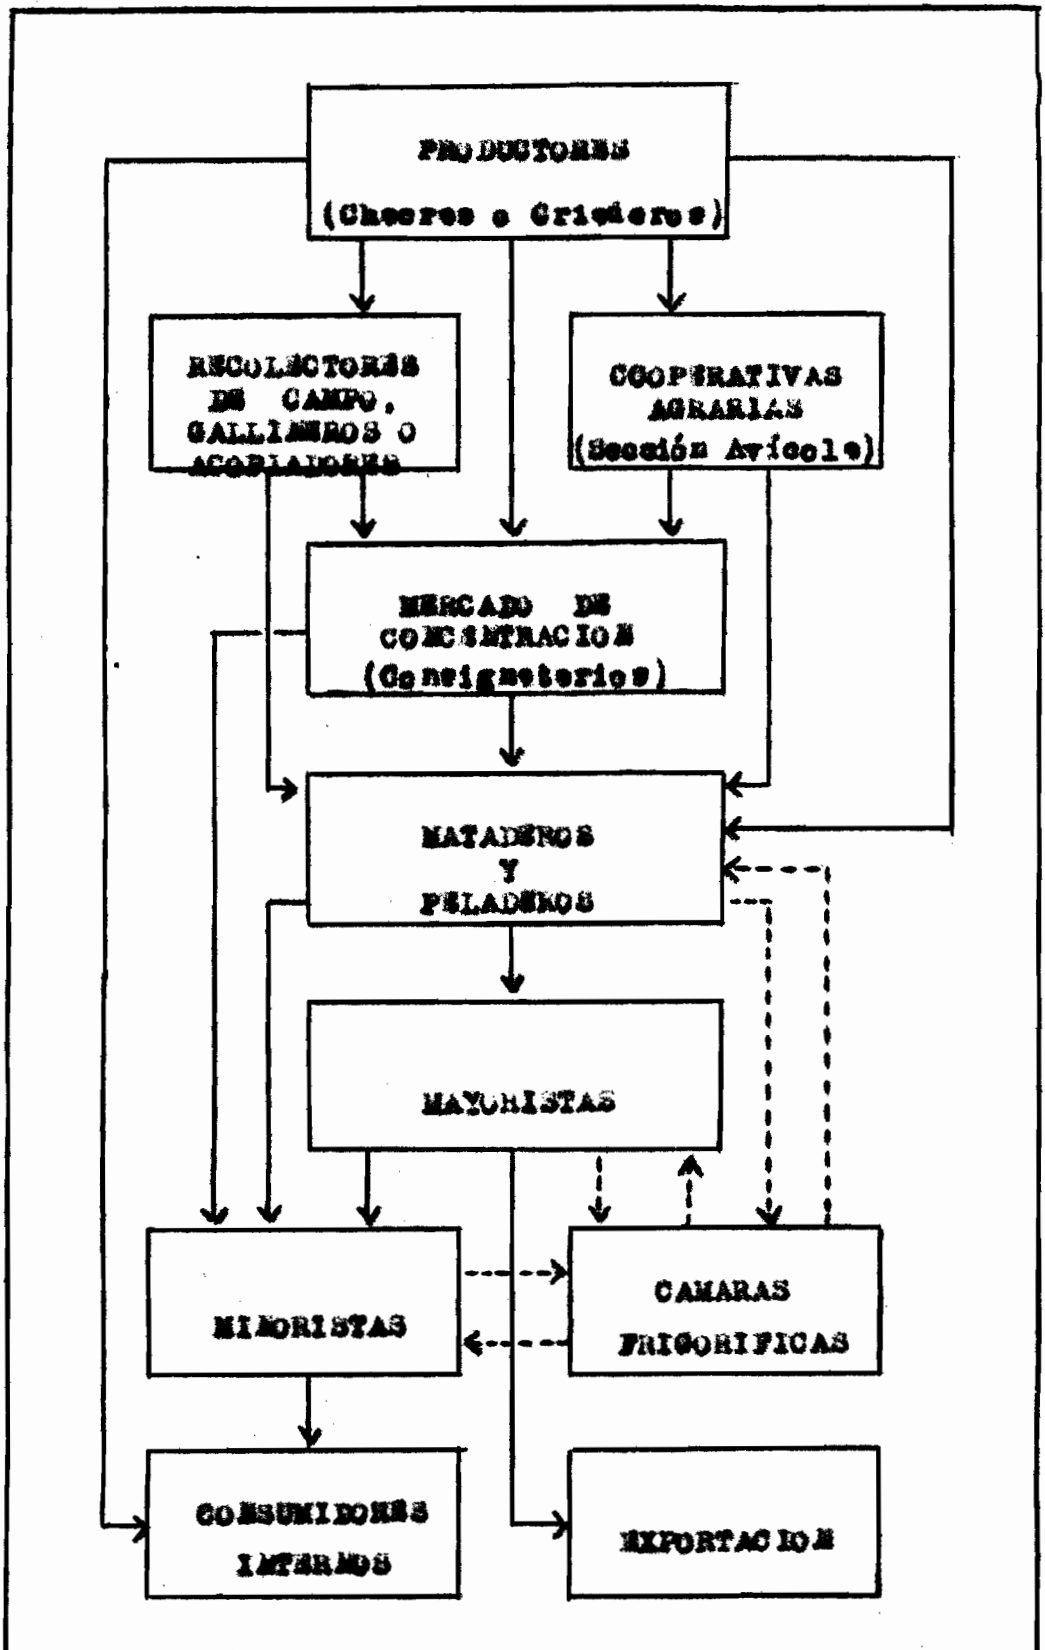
PRODUCTORES
(Chacras o Criaderos)

RECOLECTORES DE CAMPO, GALLINEROS O ACOPIADORES

COOPERATIVAS AGRARIAS
(Sección Avícola)

MERCADO DE CONCENTRACION
(Consignatarios)

MATADEROS Y PELADEROS

MAYORISTAS

MINORISTAS

CAMARAS FRIGORIFICAS

CONSUMIDORES INTERNOS

EXPORTACION